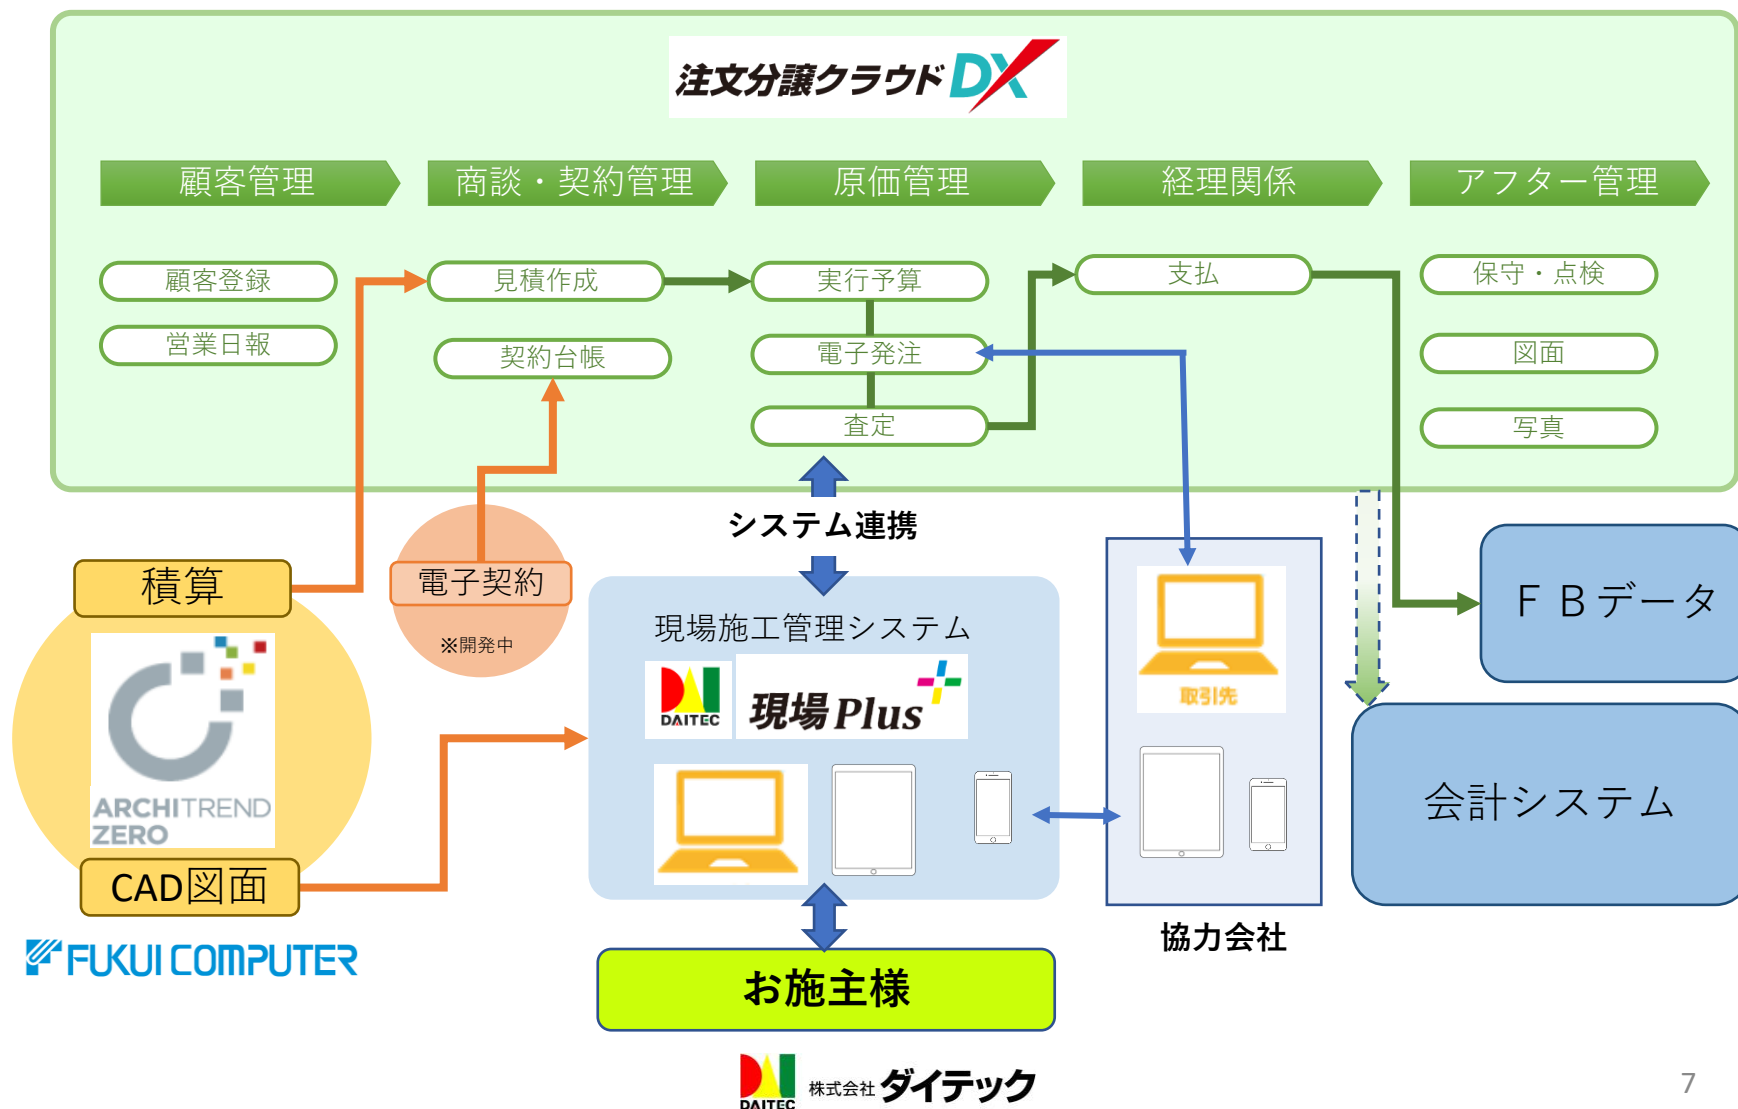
注文分譲クラウドDX

顧客管理
商談・契約管理
原価管理
経理関係
アフター管理

顧客登録
営業日報
見積作成
契約台帳
実行予算
電子発注
査定
支払
保守・点検
図面
写真

システム連携

積算
電子契約
※開発中

ARCHITREND ZERO
CAD図面
FUKUI COMPUTER

現場施工管理システム
DAITEC
現場Plus

取引先
協力会社

ＦＢデータ
会計システム

お施主様

DAITEC 株式会社ダイテック

7